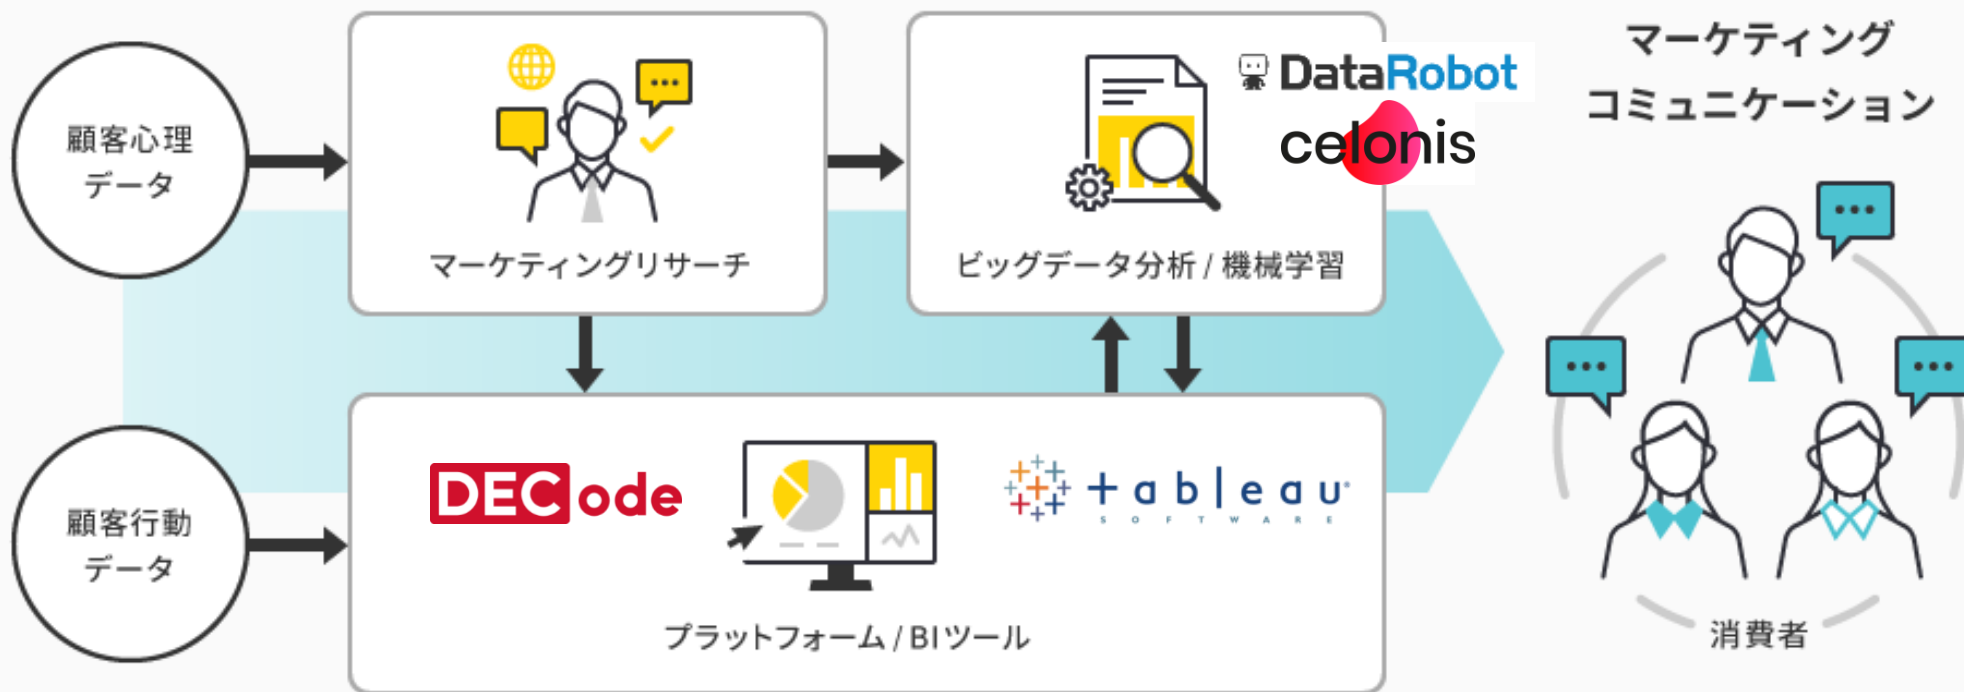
顧客心理
データ

マーケティングリサーチ

DataRobot
celonis

ビッグデータ分析 / 機械学習

マーケティング
コミュニケーション

顧客行動
データ

DECode

tableau
SOFTWARE

プラットフォーム / BIツール

消費者